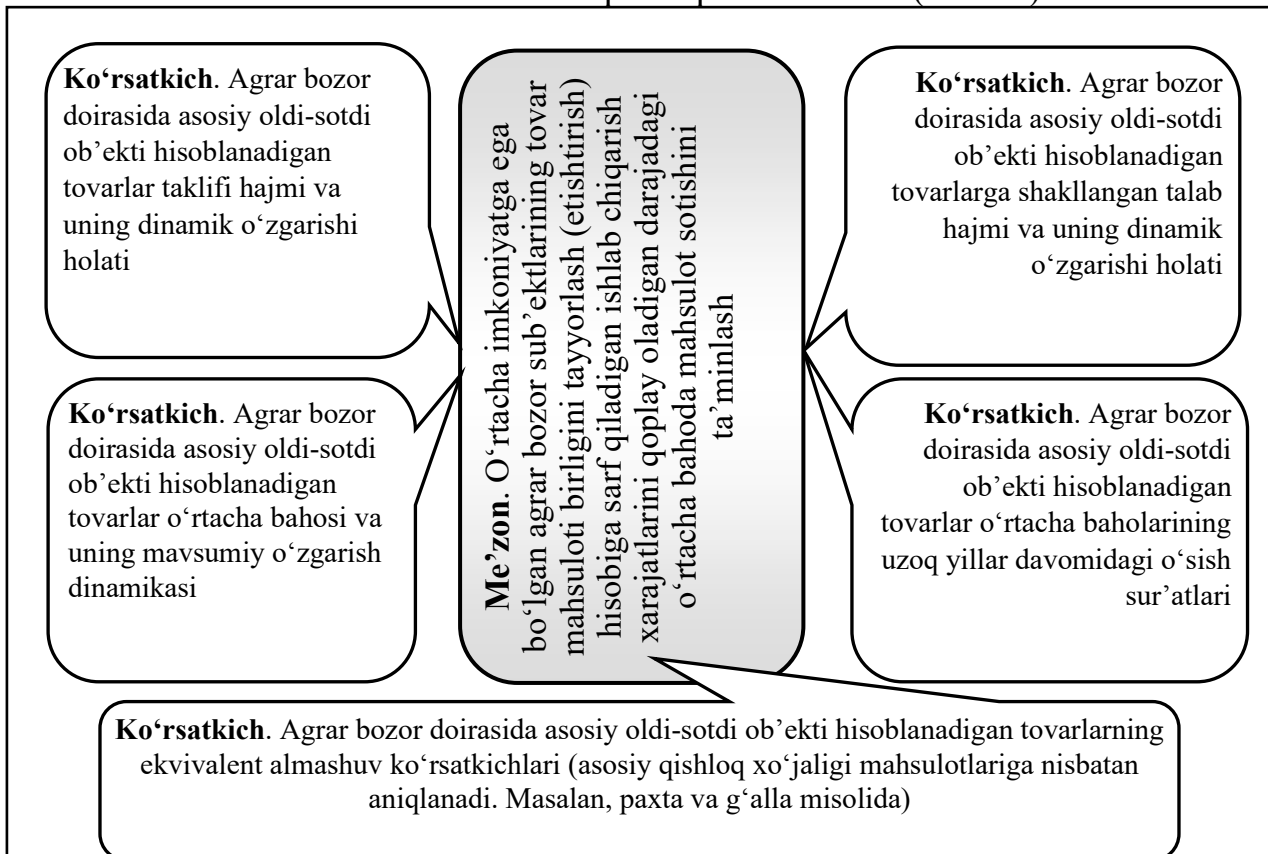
**Ko‘rsatkich**. Agrar bozor doirasida asosiy oldi-sotdi ob’ekti hisoblanadigan tovarlar taklifi hajmi va uning dinamik o‘zgarishi holati

**Me’zon**. O‘rtacha imkoniyatga ega bo‘lgan agrar bozor sub’ektlarining tovar mahsuloti birligini tayyorlash (etishtirish) hisobiga sarf qiladigan ishlab chiqarish xarajatlarini qoplay oladigan darajadagi o‘rtacha bahoda mahsulot sotishini ta’minlash

**Ko‘rsatkich**. Agrar bozor doirasida asosiy oldi-sotdi ob’ekti hisoblanadigan tovarlarga shakllangan talab hajmi va uning dinamik o‘zgarishi holati

**Ko‘rsatkich**. Agrar bozor doirasida asosiy oldi-sotdi ob’ekti hisoblanadigan tovarlar o‘rtacha bahosi va uning mavsumiy o‘zgarish dinamikasi

**Ko‘rsatkich**. Agrar bozor doirasida asosiy oldi-sotdi ob’ekti hisoblanadigan tovarlar o‘rtacha baholarining uzoq yillar davomidagi o‘sish sur’atlari

**Ko‘rsatkich**. Agrar bozor doirasida asosiy oldi-sotdi ob’ekti hisoblanadigan tovarlarning ekvivalent almashuv ko‘rsatkichlari (asosiy qishloq xo‘jaligi mahsulotlariga nisbatan aniqlanadi. Masalan, paxta va g‘alla misolida)